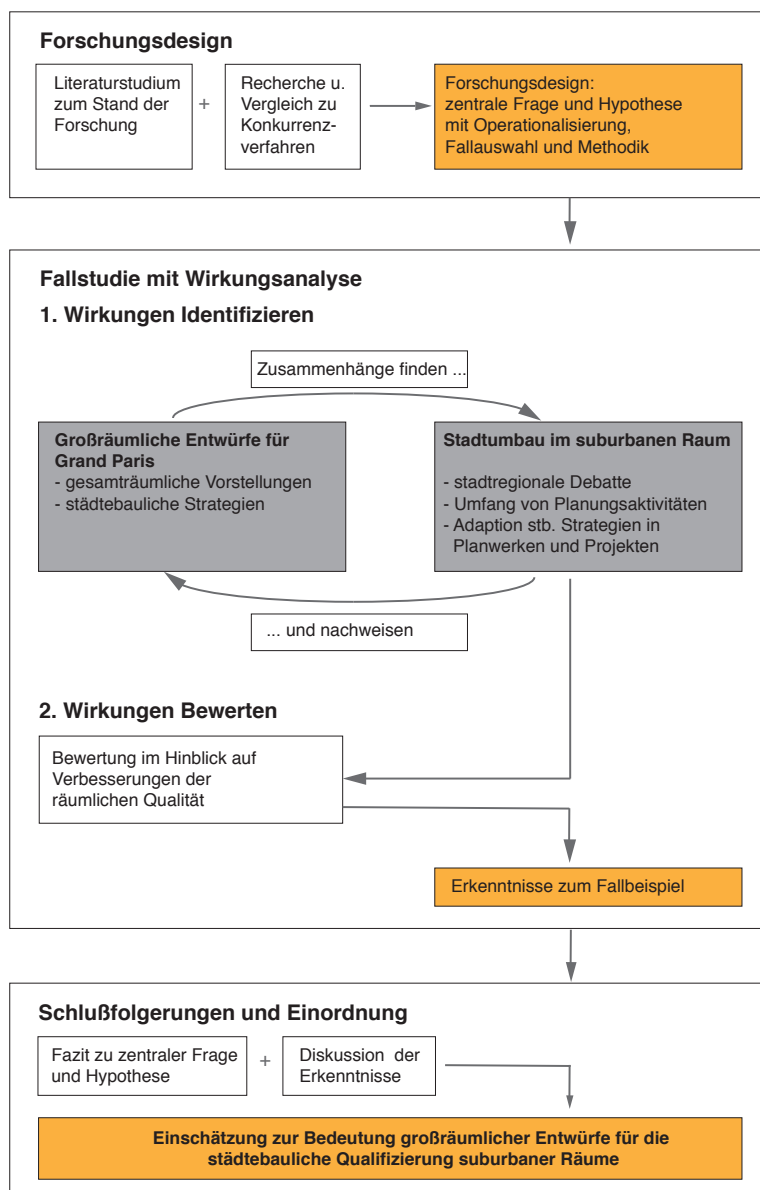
Forschungsdesign

Literaturstudium zum Stand der Forschung

+

Recherche u. Vergleich zu Konkurrenzverfahren

Forschungsdesign: zentrale Frage und Hypothese mit Operationalisierung, Fallauswahl und Methodik

Fallstudie mit Wirkungsanalyse

1. Wirkungen Identifizieren

Zusammenhänge finden ...

Großräumliche Entwürfe für Grand Paris
- gesamträumliche Vorstellungen
- städtebauliche Strategien

Stadtumbau im suburbanen Raum
- stadtregionale Debatte
- Umfang von Planungsaktivitäten
- Adaption stb. Strategien in Planwerken und Projekten

... und nachweisen

2. Wirkungen Bewerten

Bewertung im Hinblick auf Verbesserungen der räumlichen Qualität

Erkenntnisse zum Fallbeispiel

Schlußfolgerungen und Einordnung

Fazit zu zentraler Frage und Hypothese

+

Diskussion der Erkenntnisse

Einschätzung zur Bedeutung großräumlicher Entwürfe für die städtebauliche Qualifizierung suburbaner Räume